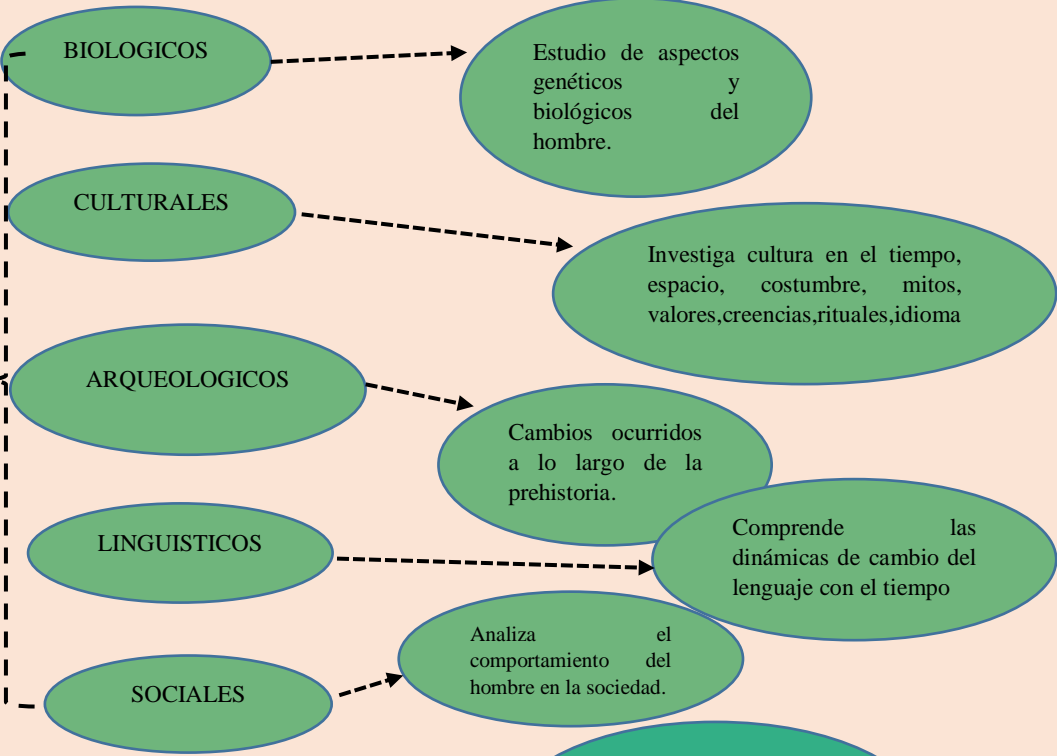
BIOLOGICOS

Estudio de aspectos genéticos y biológicos del hombre.

CULTURALES

Investiga cultura en el tiempo, espacio, costumbre, mitos, valores,creencias,rituales,idioma

ARQUEOLOGICOS

Cambios ocurridos a lo largo de la prehistoria.

LINGUISTICOS

Comprende las dinámicas de cambio del lenguaje con el tiempo

Analiza el comportamiento del hombre en la sociedad.

SOCIALES